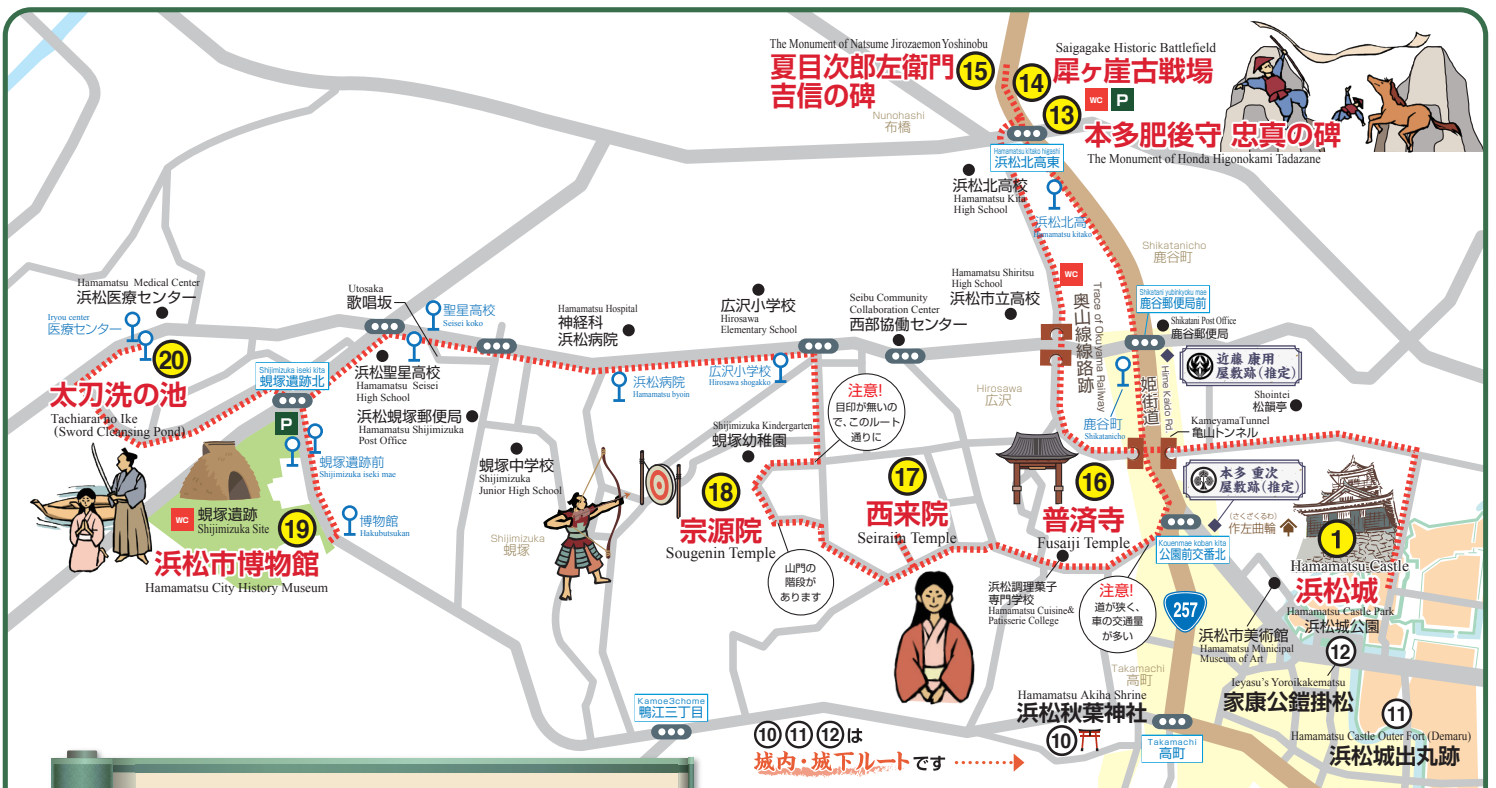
The Monument of Natsume Jirozaemon Yoshinobu
夏目次郎左衛門吉信の碑 15

Saigagake Historic Battlefield
14 犀ヶ崖古戦場
WC P
13 本多肥後守 忠真の碑
The Monument of Honda Higonokami Tadazane

Nunohashi
布橋

Hamamatsu kitako higashi
浜松北高東

浜松北高校
Hamamatsu Kita High School

浜松北高
Hamamatsu kitako

Shikatanicho
鹿谷町

Hamamatsu Medical Center
浜松医療センター

Iryou center
医療センター

20
太刀洗の池
Tachiarai no Ike (Sword Cleansing Pond)

Utosaka
歌唱坂

聖星高校
Seisei koko

Hamamatsu Hospital
神経科
浜松病院

広沢小学校
Hirosawa Elementary School

Seibu Community Collaboration Center
西部協働センター

Hamamatsu Shiritsu High School
浜松市立高校

WC

Trace of Okuyama Railway
奥山線線路跡

Shikatani yubinkyoku mae
鹿谷郵便局前

Shikatani Post Office
鹿谷郵便局

近藤 康用 屋敷跡(推定)

Hime Kaido Rd.
姫街道

Shointei
松韻亭

Shijimizuka iseki kita
蜆塚遺跡北

浜松聖星高校
Hamamatsu Seisei High School

浜松蜆塚郵便局
Hamamatsu Shijimizuka Post Office

浜松病院
Hamamatsu byoin

広沢小学校
Hirosawa shogakko

注意!
目印が無いので、このルート通りに

Hirosawa
広沢

鹿谷町
Shikatanicho

KameyamaTunnel
亀山トンネル

P
蜆塚遺跡前
Shijimizuka iseki mae

Shijimizuka Kindergarten
蜆塚幼稚園

蜆塚中学校
Shijimizuka Junior High School

本多 重次 屋敷跡(推定)

WC 蜆塚遺跡
Shijimizuka Site

博物館
Hakubutsukan

19
浜松市博物館
Hamamatsu City History Museum

Shijimizuka
蜆塚

18
宗源院
Sougenin Temple

山門の階段があります

17
西来院
Seirain Temple

16
普済寺
Fusaiji Temple

Kouenmae koban kita
公園前交番北

(さくざくるわ)
作左曲輪

1
Hamamatsu Castle
浜松城
Hamamatsu Castle Park
浜松城公園

浜松調理菓子専門学校
Hamamatsu Cuisine & Patisserie College

注意!
道が狭く、車の交通量が多い

257

浜松市美術館
Hamamatsu Municipal Museum of Art

12
Ieyasu's Yoroikakematsu
家康公鎧掛松

Takamachi
高町

Kamoe3chome
鴨江三丁目

Hamamatsu Akiha Shrine
浜松秋葉神社
10

11
Hamamatsu Castle Outer Fort (Demaru)
浜松城出丸跡

Takamachi
高町

⑩⑪⑫は
城内・城下ルートです